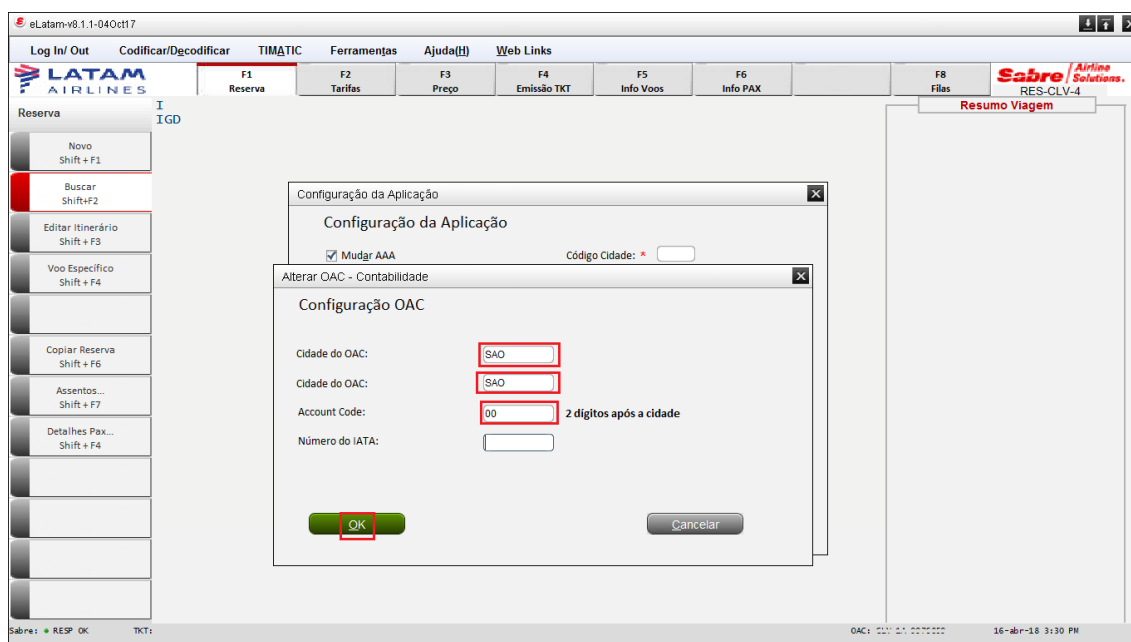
eLatam-v8.1.1-04Oct17

Log In/ Out Codificar/Decodificar TIMATIC Ferramentas Ajuda(H) Web Links

LATAM AIRLINES

F1 Reserva | F2 Tarifas | F3 Preço | F4 Emissão TKT | F5 Info Voos | F6 Info PAX | F8 Filas

Sabre Airline Solutions. RES-CLV-4

Reserva

I
IGD

Novo Shift + F1

Buscar Shift+F2

Editar Itinerário Shift + F3

Voo Específico Shift + F4

Copiar Reserva Shift + F6

Assentos... Shift + F7

Detalhes Pax... Shift + F4

Resumo Viagem

Configuração da Aplicação

Configuração da Aplicação

Mudar AAA

Código Cidade: *

Alterar OAC - Contabilidade

Configuração OAC

Cidade do OAC: SAO

Cidade do OAC: SAO

Account Code: 00 2 dígitos após a cidade

Número do IATA:

OK

Cancelar

Sabre: ● RESP OK TKT:

OAC: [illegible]

16-abr-18 3:30 PM